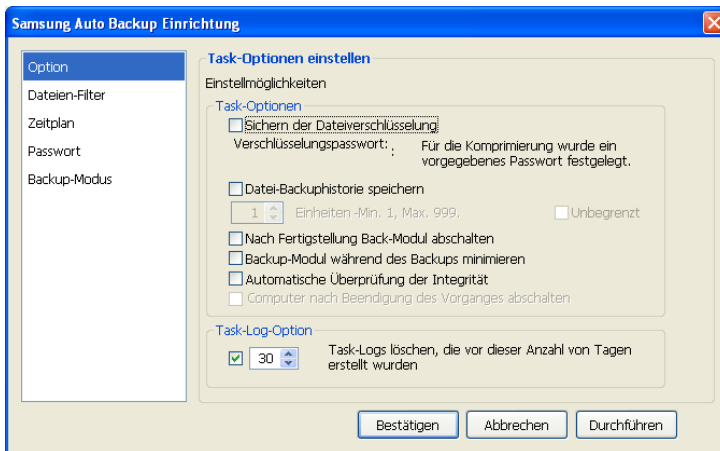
Samsung Auto Backup Einrichtung

Option
Dateien-Filter
Zeitplan
Passwort
Backup-Modus

Task-Optionen einstellen
Einstellmöglichkeiten

Task-Optionen
Sichern der Dateiverschlüsselung
Verschlüsselungspasswort: Für die Komprimierung wurde ein vorgegebenes Passwort festgelegt.
Datei-Backuphistorie speichern
1 Einheiten -Min. 1, Max. 999.
Unbegrenzt
Nach Fertigstellung Back-Modul abschalten
Backup-Modul während des Backups minimieren
Automatische Überprüfung der Integrität
Computer nach Beendigung des Vorganges abschalten

Task-Log-Option
30 Task-Logs löschen, die vor dieser Anzahl von Tagen erstellt wurden

Bestätigen
Abbrechen
Durchführen